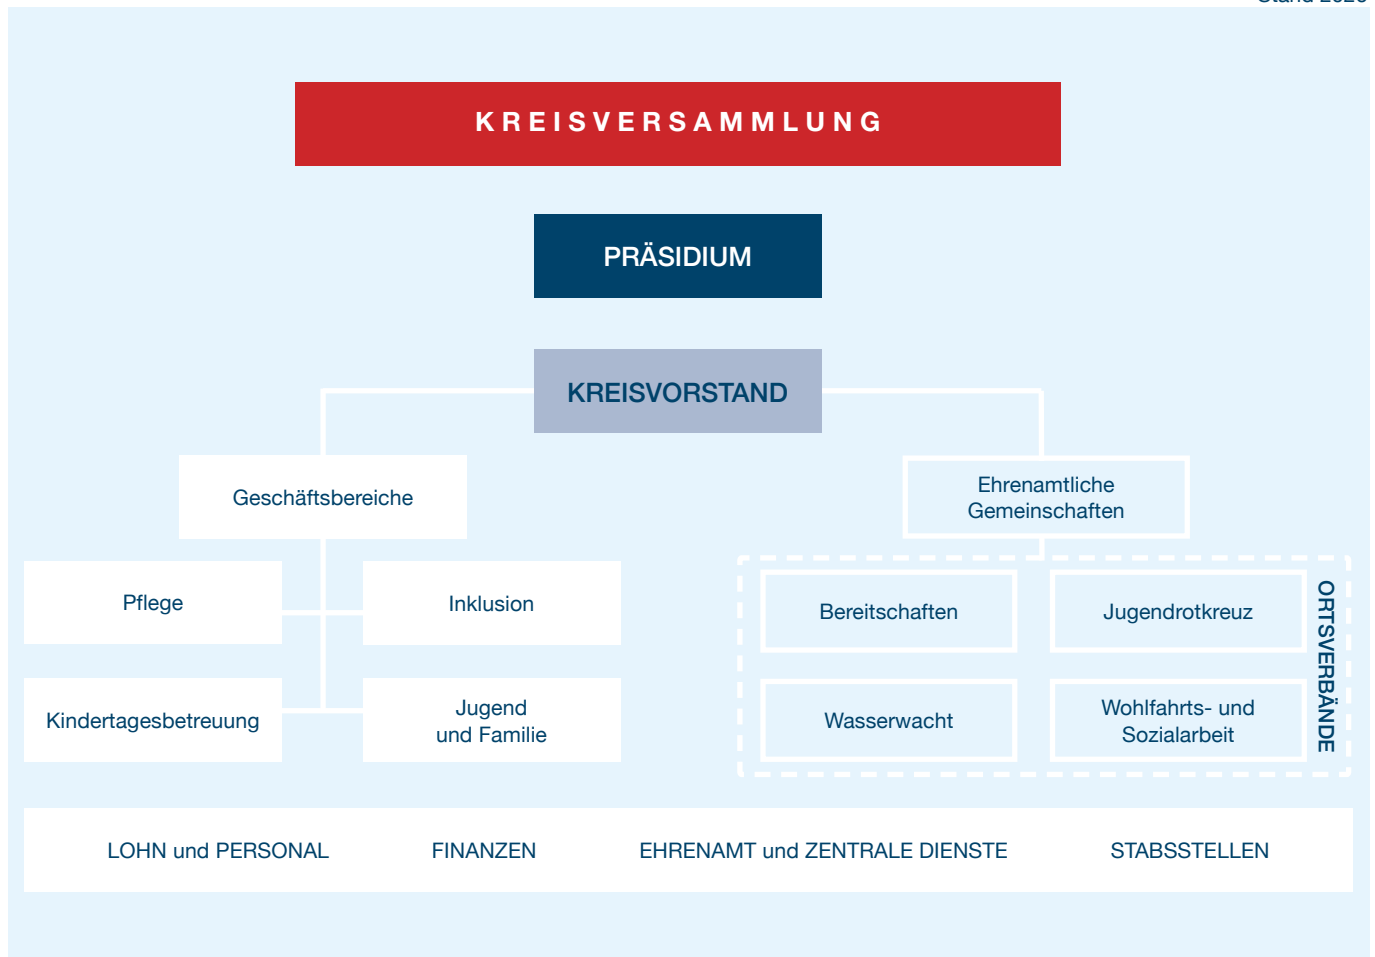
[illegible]

KREISVERSAMMLUNG

PRÄSIDIUM

KREISVORSTAND

Geschäftsbereiche

Ehrenamtliche Gemeinschaften

Pflege

Inklusion

Kindertagesbetreuung

Jugend und Familie

Bereitschaften

Jugendrotkreuz

Wasserwacht

Wohlfahrts- und Sozialarbeit

ORTSVERBÄNDE

LOHN und PERSONAL

FINANZEN

EHRENAMT und ZENTRALE DIENSTE

STABSSTELLEN